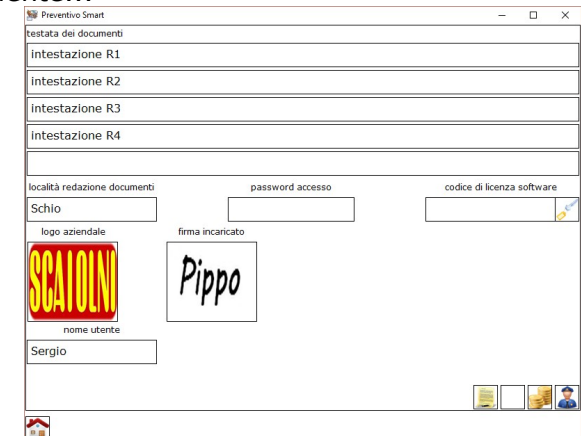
Preventivo Smart
testata dei documenti
intestazione R1
intestazione R2
intestazione R3
intestazione R4
località redazione documenti
Schio
password accesso
codice di licenza software
logo aziendale
SCAIOLNI
firma incaricato
Pippo
nome utente
Sergio